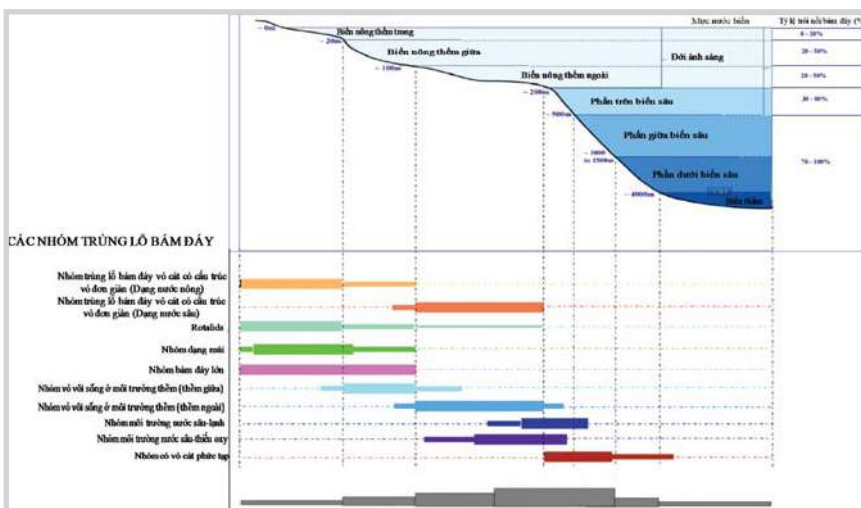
Mực nước biển

Tỷ lệ trùn nổi/bám đáy (%)

~ 0m

Biển nông thềm trong

~ 20m

Biển nông thềm giữa

~ 100m

Biển nông thềm ngoài

Đới ánh sáng

0 - 20%

20 - 50%

20 - 50%

~ 200m

Phần trên biển sâu

30 - 80%

~ 500m

Phần giữa biển sâu

~ 1000 to 1500m

Phần dưới biển sâu

70 - 100%

~ 4000m

Biển thẳm

CÁC NHÓM TRÙNG LỖ BÁM ĐÁY

Nhóm trùng lỗ bám đáy vỏ cát có cấu trúc vỏ đơn giản (Dạng nước nông)

Nhóm trùng lỗ bám đáy vỏ cát có cấu trúc vỏ đơn giản (Dạng nước sâu)

Rotalids

Nhóm dạng miliolid

Nhóm bám đáy lớn

Nhóm vỏ vôi sống ở môi trường thềm (thềm giữa)

Nhóm vỏ vôi sống ở môi trường thềm (thềm ngoài)

Nhóm môi trường nước sâu-lạnh

Nhóm môi trường nước sâu-thiếu oxy

Nhóm có vỏ cát phức tạp